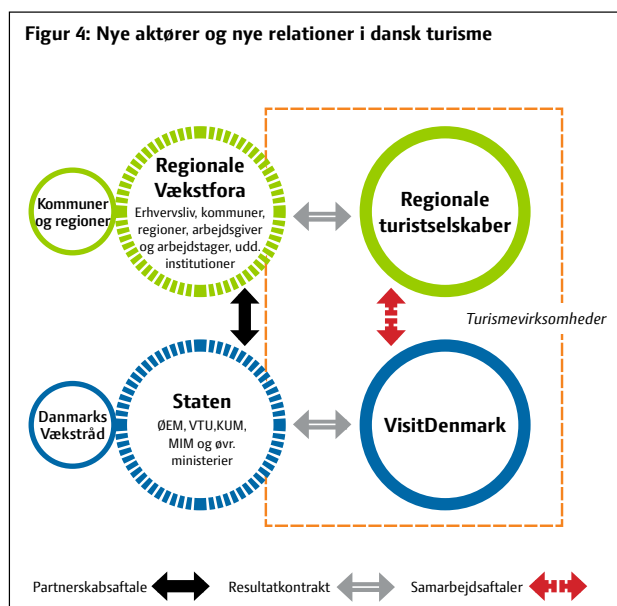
Figur 4: Nye aktører og nye relationer i dansk turisme

Kommuner og regioner

Regionale Vækstfora
Erhvervsliv, kommuner, regioner, arbejdsgiver og arbejdstager, udd. institutioner

Regionale turistselskaber

Turismevirksomheder

Danmarks Vækstråd

Staten
ØEM, VTU,KUM, MIM og øvr. ministerier

VisitDenmark

Partnerskabsaftale

Resultatkontrakt

Samarbejdsaftaler